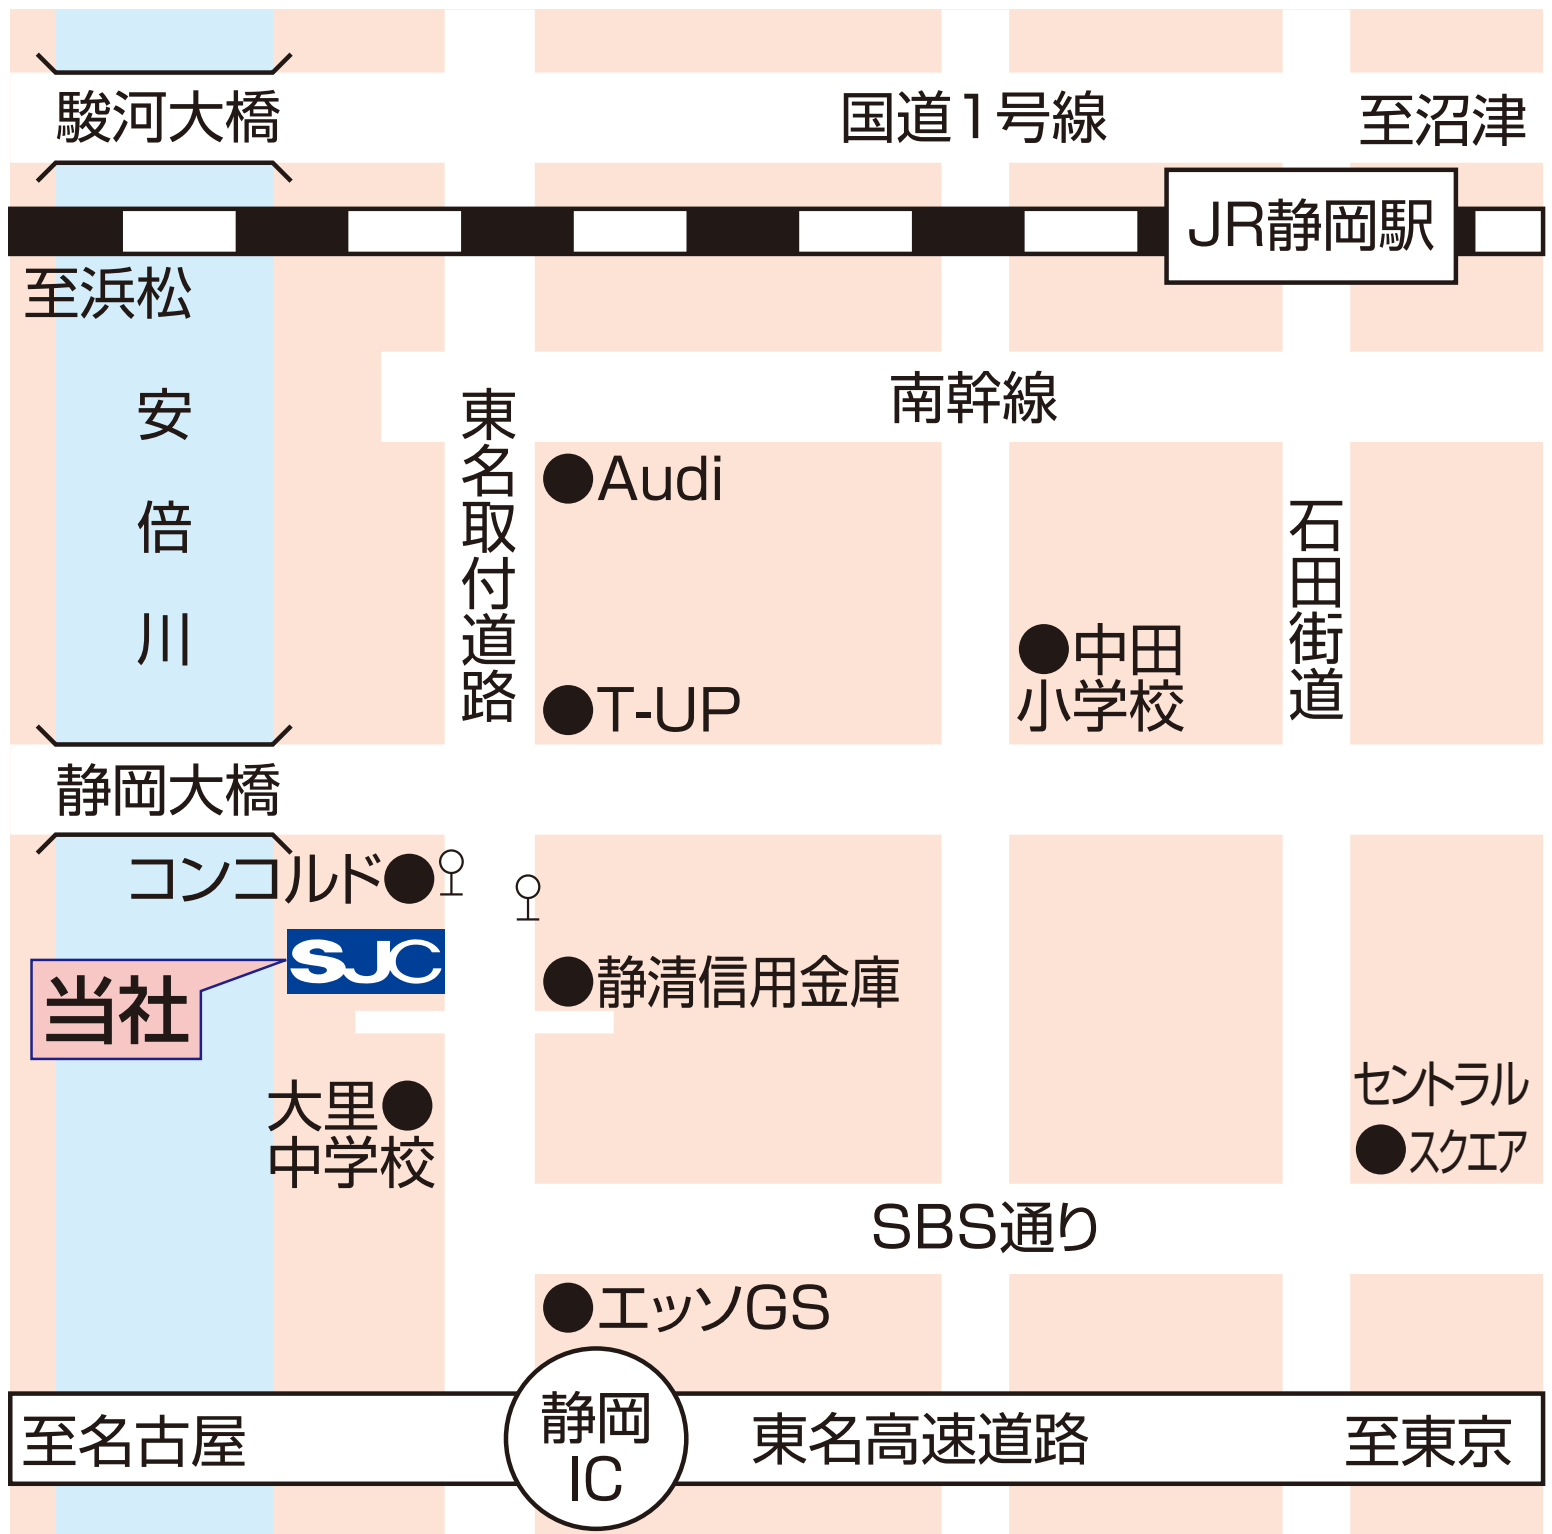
駿河大橋

国道1号線

至沼津

JR静岡駅

至浜松

安倍川

南幹線

東名取付道路

●Audi

●T-UP

●中田小学校

石田街道

静岡大橋

コンコルド●

SJC

当社

●静清信用金庫

大里●中学校

セントラル●スクエア

SBS通り

●エッソGS

至名古屋

静岡IC

東名高速道路

至東京